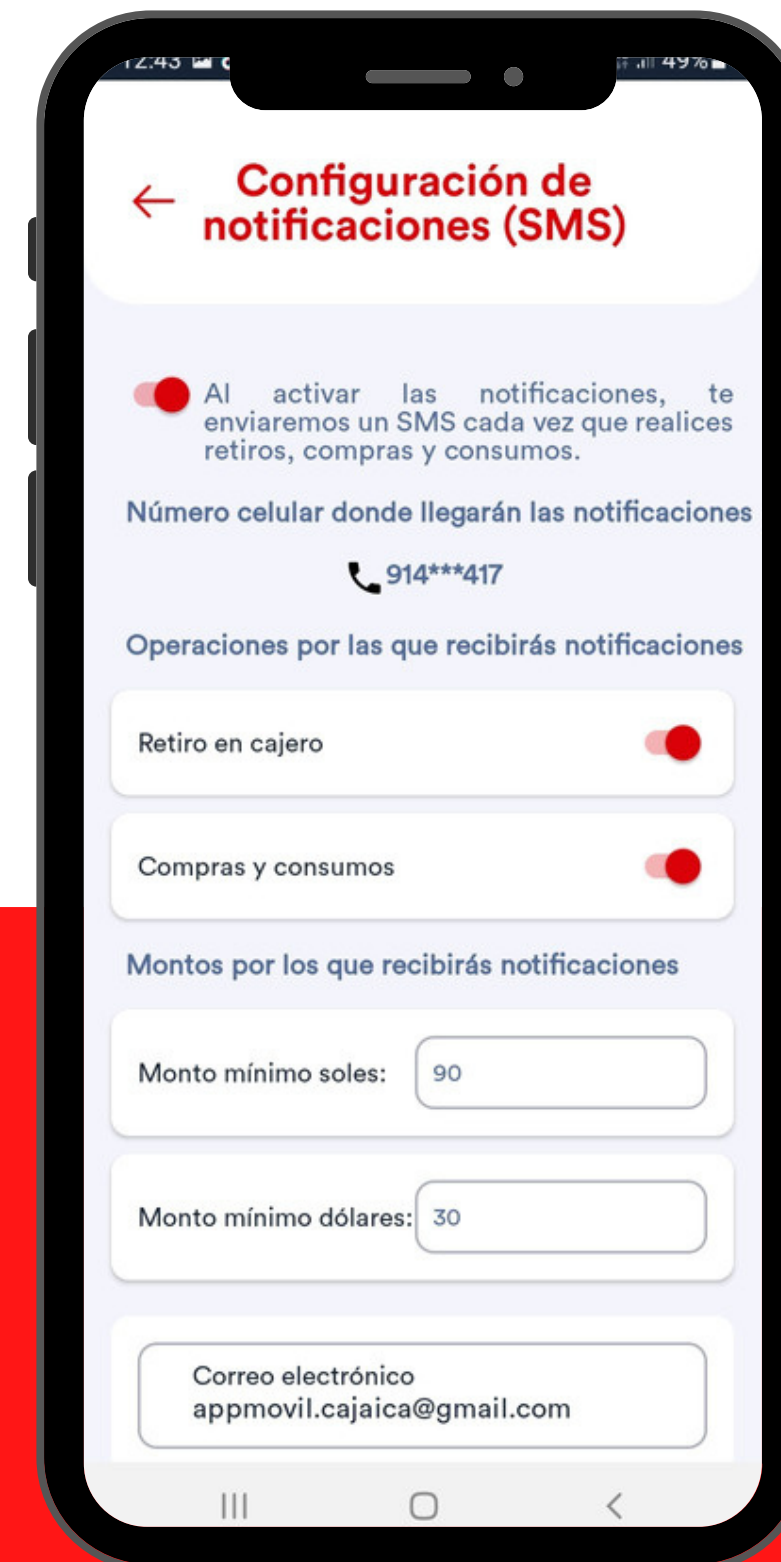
12:43 49%

← Configuración de notificaciones (SMS)

Al activar las notificaciones, te enviaremos un SMS cada vez que realices retiros, compras y consumos.

Número celular donde llegarán las notificaciones

914***417

Operaciones por las que recibirás notificaciones

Retiro en cajero

Compras y consumos

Montos por los que recibirás notificaciones

Monto mínimo soles: 90

Monto mínimo dólares: 30

Correo electrónico
appmovil.cajaica@gmail.com